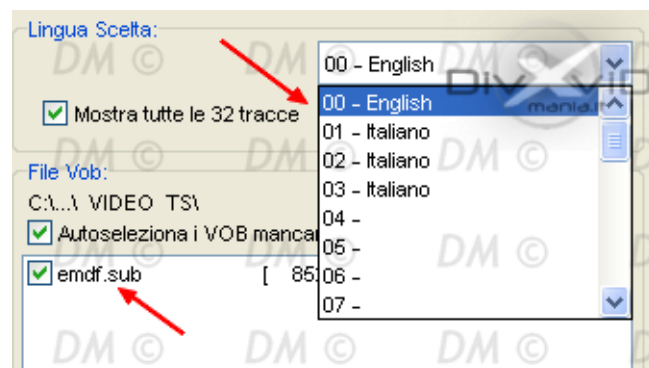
Lingua Scelta:

00 - English

Mostra tutte le 32 tracce

00 - English
01 - Italiano
02 - Italiano
03 - Italiano
04 -
05 -
06 -
07 -

File Vob:

C:\...\ VIDEO TS\

Autoseleziona i VOB mancan

emdf.sub [ 85

DM © DM © DM © DM © DM © DM © DM © DM © DM © DM © DM ©

DivX Vid mania.it